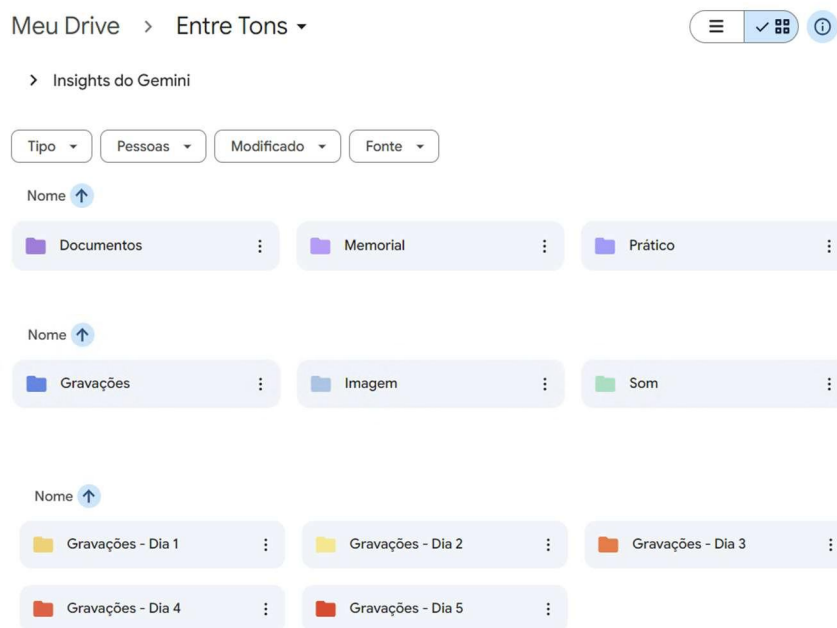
Meu Drive > Entre Tons

Insights do Gemini

Tipo
Pessoas
Modificado
Fonte

Nome

Documentos
Memorial
Prático

Nome

Gravações
Imagem
Som

Nome

Gravações - Dia 1
Gravações - Dia 2
Gravações - Dia 3
Gravações - Dia 4
Gravações - Dia 5